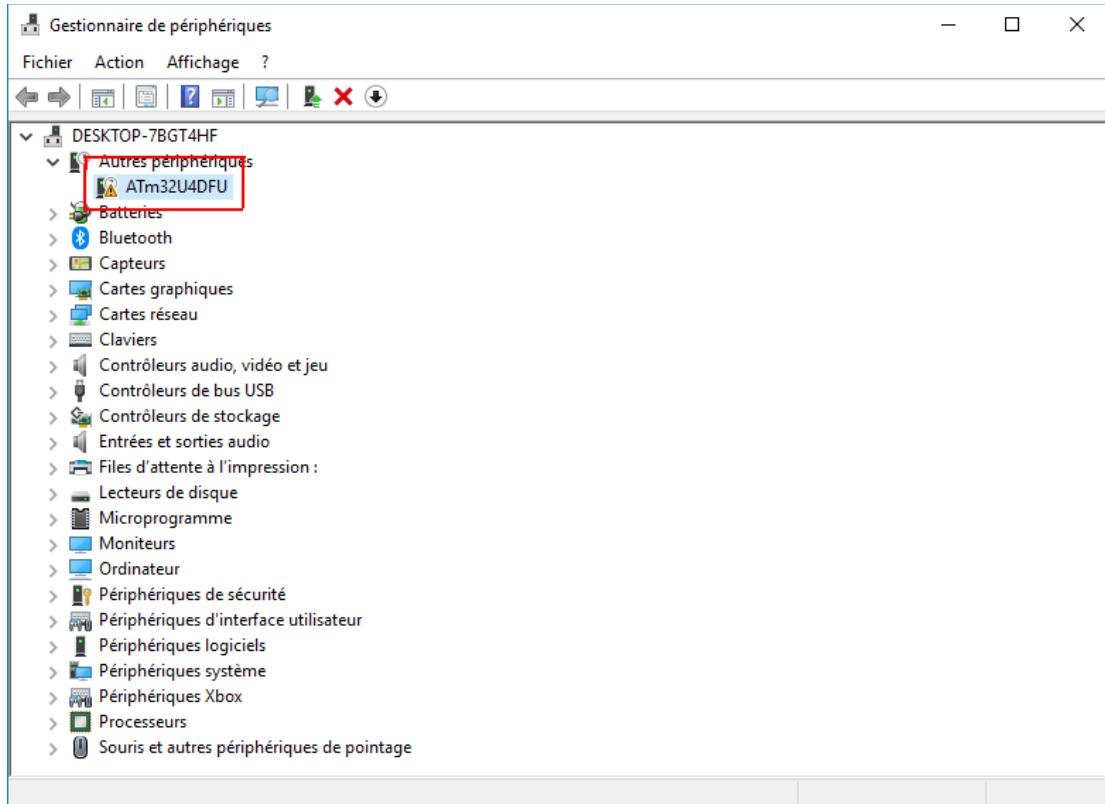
Gestionnaire de périphériques

Fichier Action Affichage ?

DESKTOP-7BGT4HF
Autres périphériques
ATm32U4DFU
Batteries
Bluetooth
Capteurs
Cartes graphiques
Cartes réseau
Claviers
Contrôleurs audio, vidéo et jeu
Contrôleurs de bus USB
Contrôleurs de stockage
Entrées et sorties audio
Files d'attente à l'impression :
Lecteurs de disque
Microprogramme
Moniteurs
Ordinateur
Périphériques de sécurité
Périphériques d'interface utilisateur
Périphériques logiciels
Périphériques système
Périphériques Xbox
Processeurs
Souris et autres périphériques de pointage